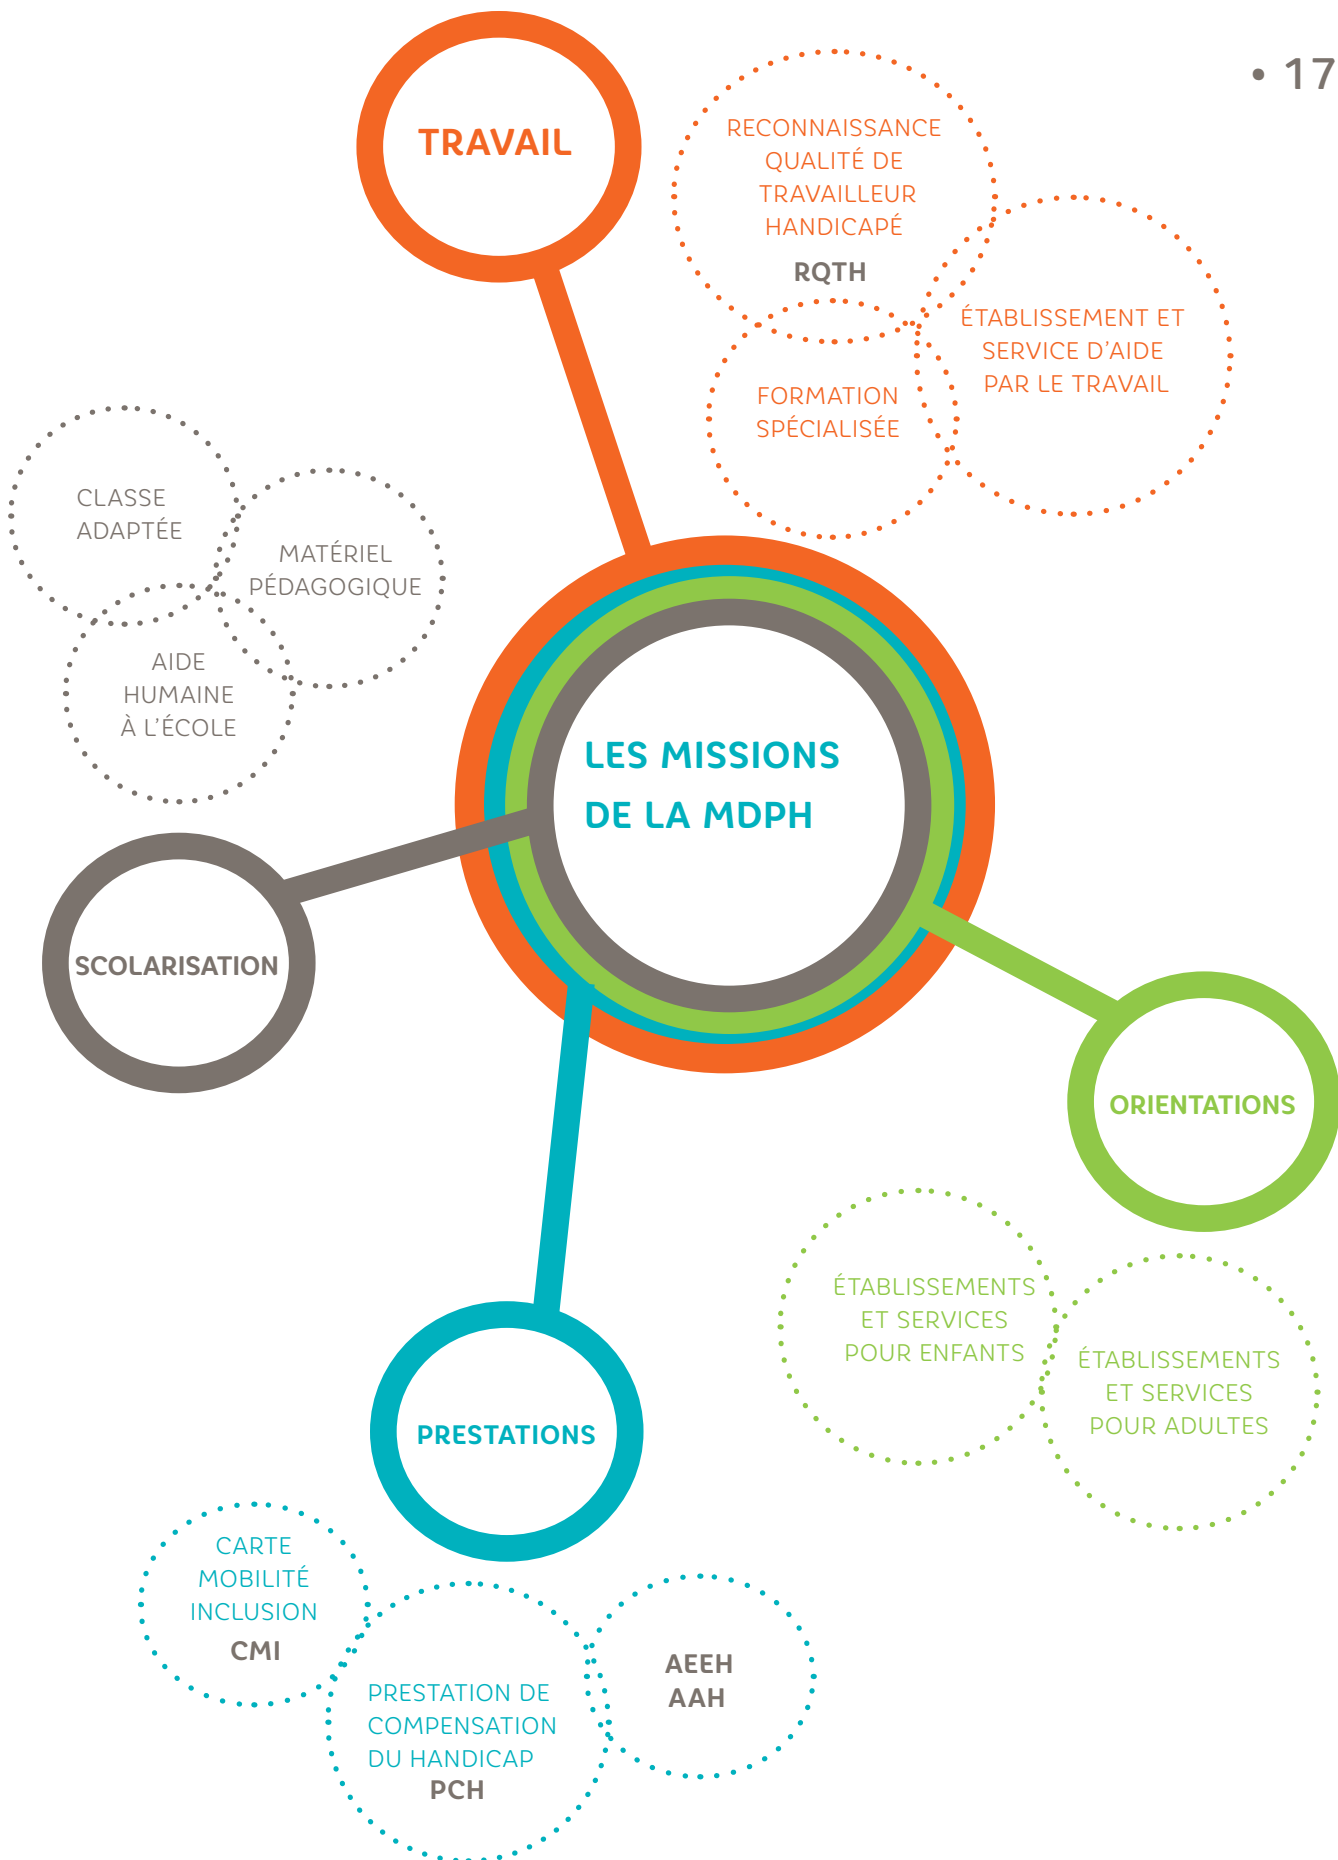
• 17

TRAVAIL

RECONNAISSANCE QUALITÉ DE TRAVAILLEUR HANDICAPÉ
RQTH

ÉTABLISSEMENT ET SERVICE D'AIDE PAR LE TRAVAIL

FORMATION SPÉCIALISÉE

CLASSE ADAPTÉE

MATÉRIEL PÉDAGOGIQUE

AIDE HUMAINE À L'ÉCOLE

LES MISSIONS DE LA MDPH

SCOLARISATION

ORIENTATIONS

ÉTABLISSEMENTS ET SERVICES POUR ENFANTS

ÉTABLISSEMENTS ET SERVICES POUR ADULTES

PRESTATIONS

CARTE MOBILITÉ INCLUSION
CMI

PRESTATION DE COMPENSATION DU HANDICAP
PCH

AEEH
AAH